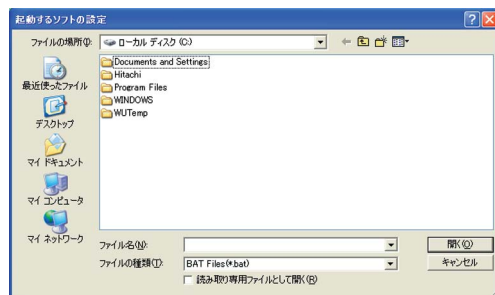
起動するソフトの設定

ファイルの場所(I): ローカル ディスク (C:)

Documents and Settings
Hitachi
Program Files
WINDOWS
WUTemp

最近使ったファイル
デスクトップ
マイ ドキュメント
マイ コンピュータ
マイ ネットワーク

ファイル名(N):
ファイルの種類(T): BAT Files(*.bat)
読み取り専用ファイルとして開く(R)

開く(O)
キャンセル